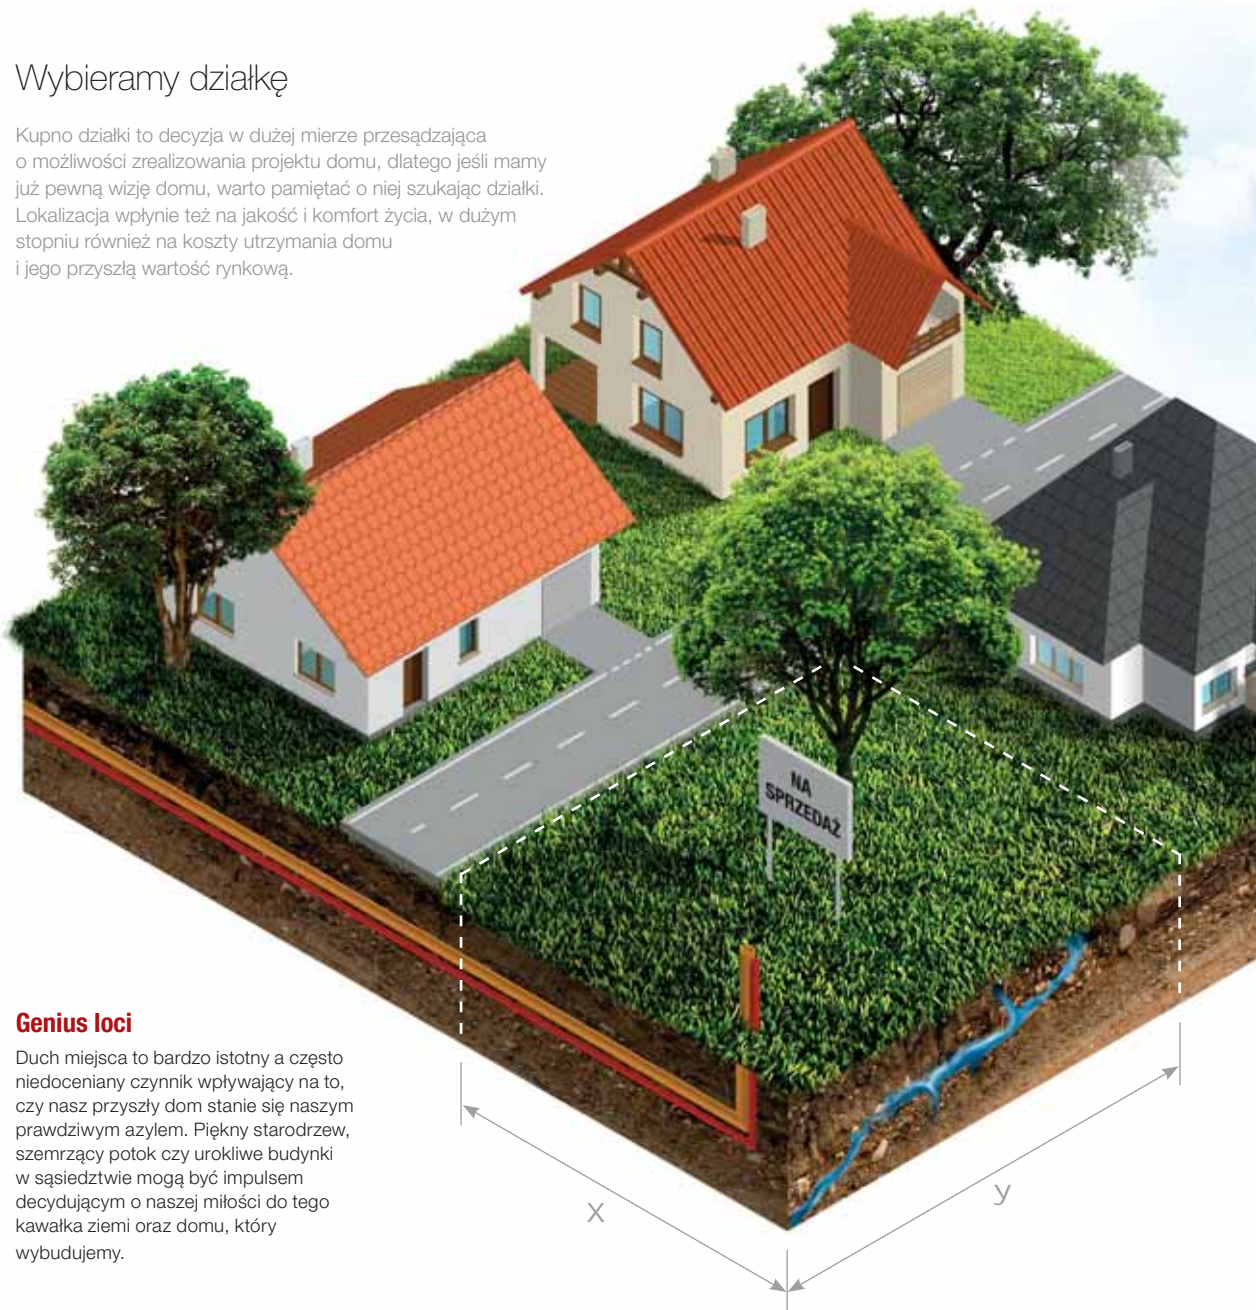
Wybieramy działkę

Kupno działki to decyzja w dużej mierze przesądzająca o możliwości zrealizowania projektu domu, dlatego jeśli mamy już pewną wizję domu, warto pamiętać o niej szukając działki. Lokalizacja wpłynie też na jakość i komfort życia, w dużym stopniu również na koszty utrzymania domu i jego przyszłą wartość rynkową.

NA SPRZEDAŻ

Genius loci

Duch miejsca to bardzo istotny a często niedoceniany czynnik wpływający na to, czy nasz przyszły dom stanie się naszym prawdziwym azylem. Piękny starodrzew, szemrzący potok czy urokliwe budynki w sąsiedztwie mogą być impulsem decydującym o naszej miłości do tego kawałka ziemi oraz domu, który wybudujemy.

x

y